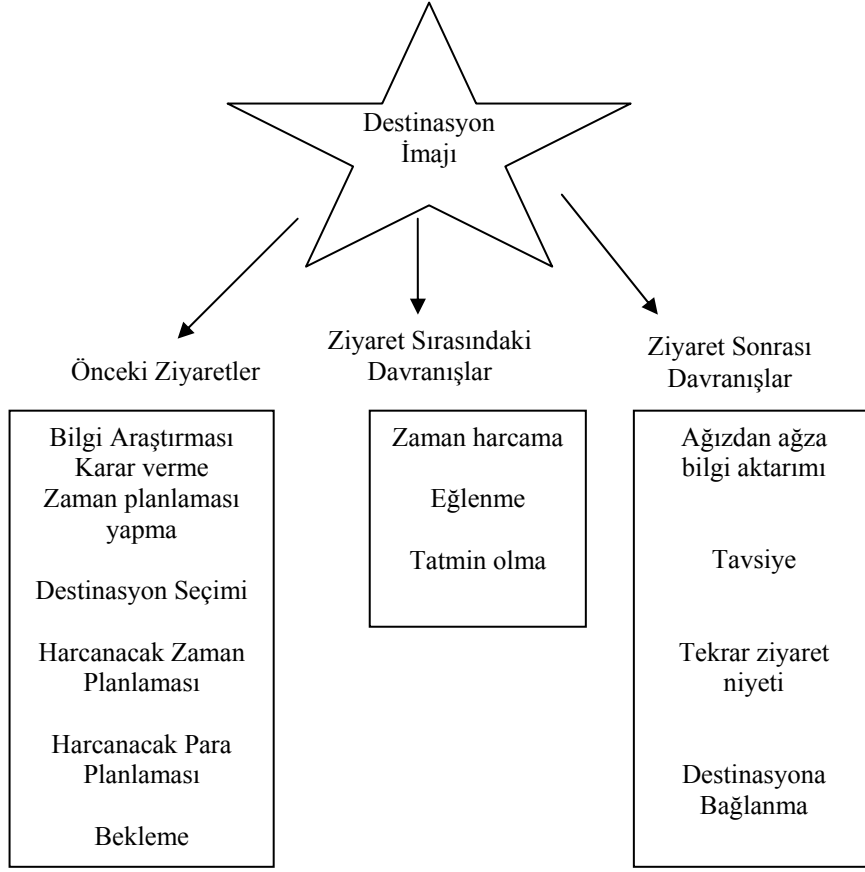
Destinasyon İmajı

Önceki Ziyaretler

Ziyaret Sırasındaki Davranışlar

Ziyaret Sonrası Davranışlar

Bilgi Araştırması
Karar verme
Zaman planlaması yapma

Destinasyon Seçimi

Harcanacak Zaman Planlaması

Harcanacak Para Planlaması

Bekleme

Zaman harcama

Eğlenme

Tatmin olma

Ağızdan ağza bilgi aktarımı

Tavsiye

Tekrar ziyaret niyeti

Destinasyona Bağlanma